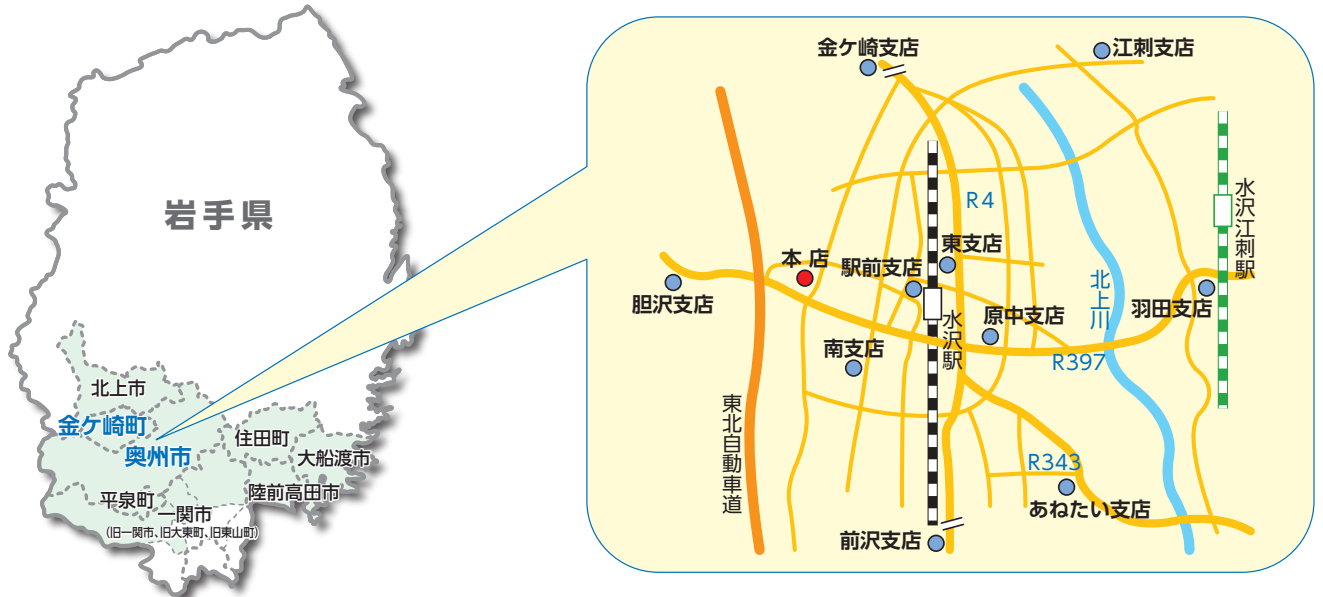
岩手県

北上市
金ケ崎町
奥州市
住田町
大船渡市
平泉町
一関市
(旧一関市、旧大東町、旧東山町)
陸前高田市

金ケ崎支店
江刺支店
R4
水沢江刺駅
本店
駅前支店
東支店
胆沢支店
水沢駅
原中支店
北上川
羽田支店
南支店
R397
東北自動車道
R343
あねたい支店
前沢支店